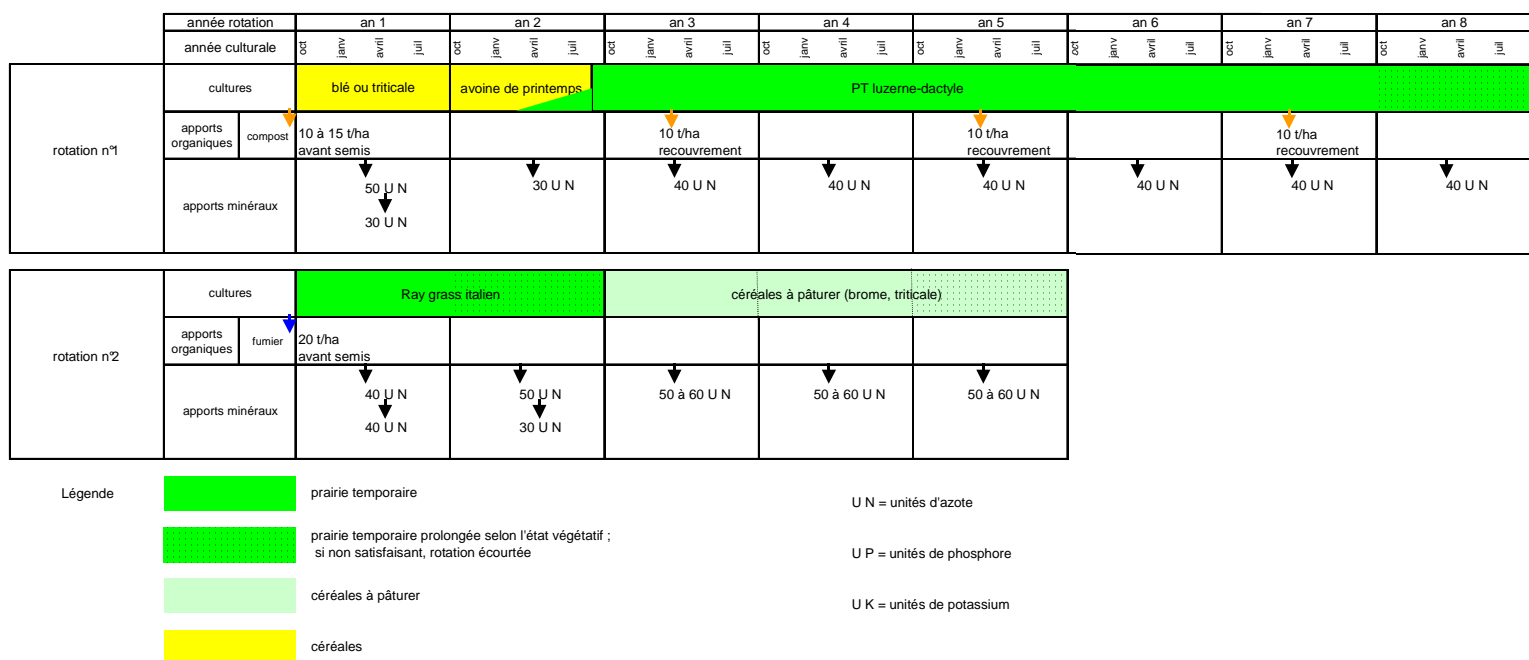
| année rotation | an 1 | an 2 | an 3 | an 4 | an 5 | an 6 | an 7 | an 8 |
|---|---|---|---|---|---|---|---|---|
| année culturale | oct janv avril juil | oct janv avril juil | oct janv avril juil | oct janv avril juil | oct janv avril juil | oct janv avril juil | oct janv avril juil | oct janv avril juil |

rotation n°1

| | | an 1 | an 2 | an 3 | an 4 | an 5 | an 6 | an 7 | an 8 |
|---|---|---|---|---|---|---|---|---|---|
| cultures | | blé ou triticale | avoine de printemps | PT luzerne-dactyle | | | | | |
| apports organiques | compost | 10 à 15 t/ha avant semis | | 10 t/ha recouvrement | | 10 t/ha recouvrement | | 10 t/ha recouvrement | |
| apports minéraux | | 50 U N 30 U N | 30 U N | 40 U N | 40 U N | 40 U N | 40 U N | 40 U N | 40 U N |

rotation n°2

| | | an 1 | an 2 | an 3 | an 4 | an 5 |
|---|---|---|---|---|---|---|
| cultures | | Ray grass italien | | céréales à pâturer (brome, triticale) | | |
| apports organiques | fumier | 20 t/ha avant semis | | | | |
| apports minéraux | | 40 U N 40 U N | 50 U N 30 U N | 50 à 60 U N | 50 à 60 U N | 50 à 60 U N |

Légende

prairie temporaire

prairie temporaire prolongée selon l'état végétatif ; si non satisfaisant, rotation écourtée

céréales à pâturer

céréales

U N = unités d'azote

U P = unités de phosphore

U K = unités de potassium